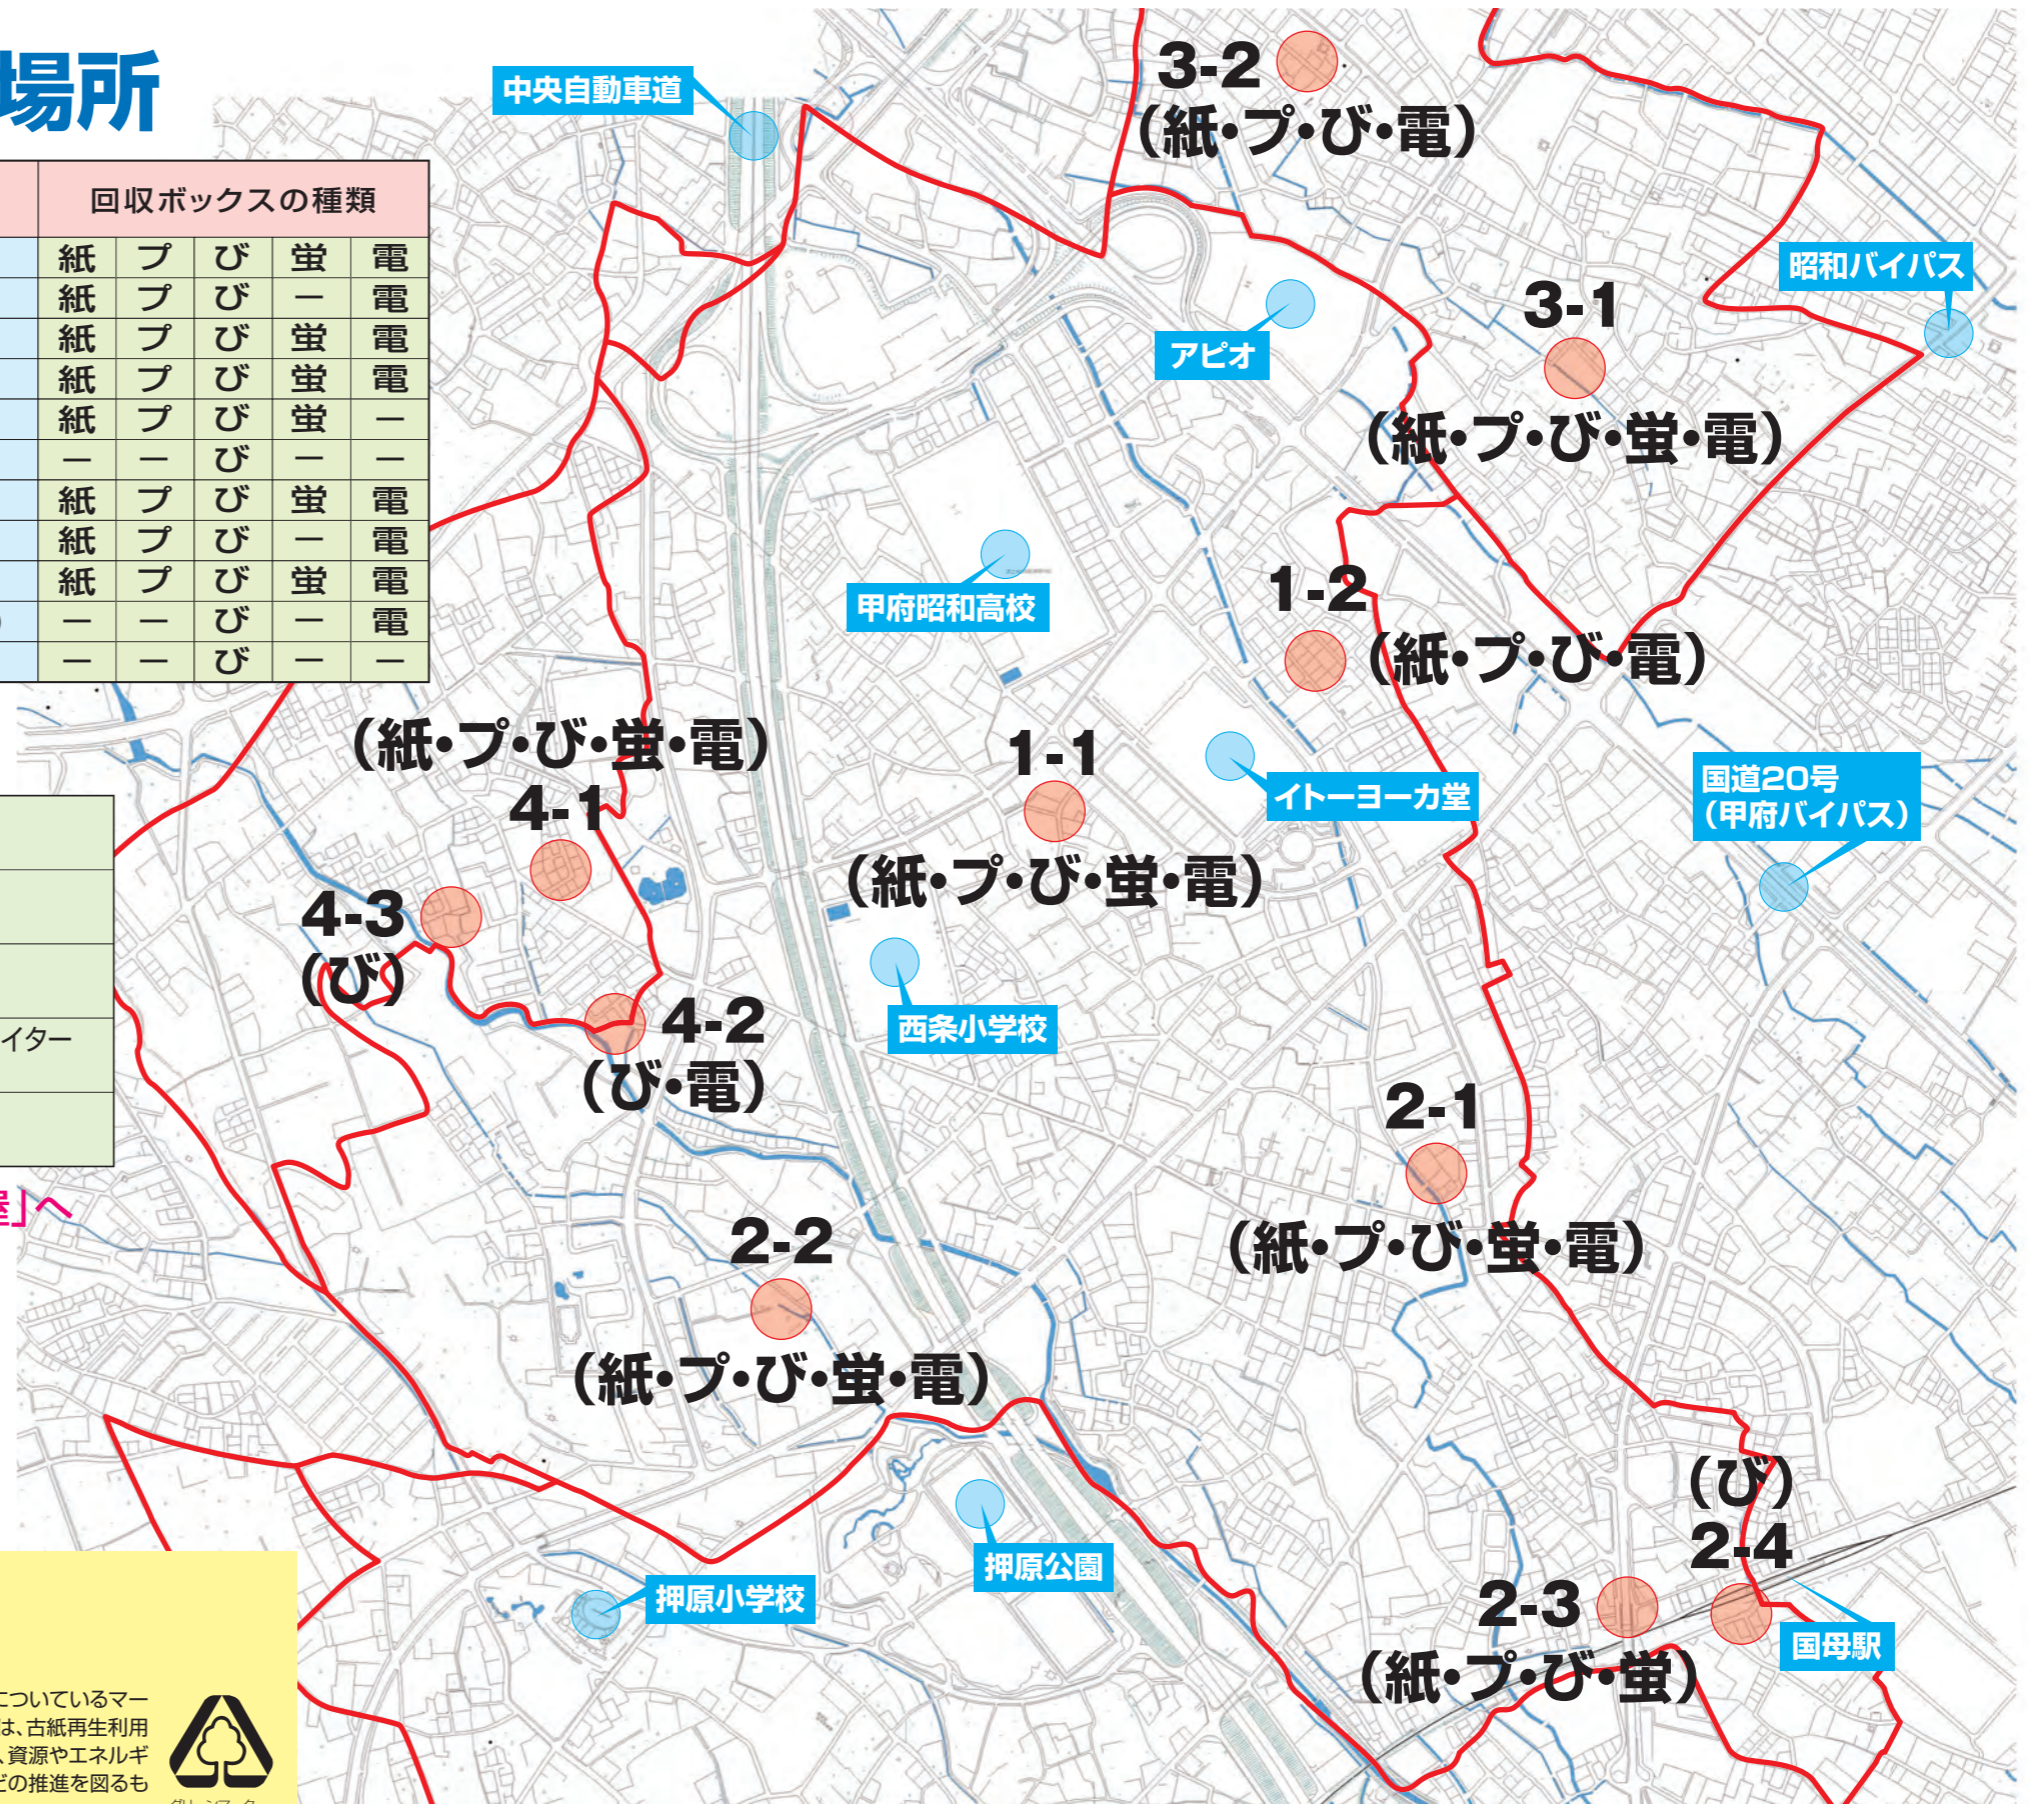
場所

| 回収ボックスの種類 | | | | |
|---|---|---|---|---|
| 紙 | プ | び | 蛍 | 電 |
| 紙 | プ | び | ー | 電 |
| 紙 | プ | び | 蛍 | 電 |
| 紙 | プ | び | 蛍 | 電 |
| 紙 | プ | び | 蛍 | ー |
| ー | ー | び | ー | ー |
| 紙 | プ | び | 蛍 | 電 |
| 紙 | プ | び | ー | 電 |
| 紙 | プ | び | 蛍 | 電 |
| ー | ー | び | ー | 電 |
| ー | ー | び | ー | ー |

イター

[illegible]」へ

中央自動車道

3-2
(紙・プ・び・電)

アピオ

3-1
(紙・プ・び・蛍・電)

昭和バイパス

甲府昭和高校

1-2
(紙・プ・び・電)

(紙・プ・び・蛍・電)
4-1

1-1
(紙・プ・び・蛍・電)

イトーヨーカ堂

国道20号
(甲府バイパス)

4-3
(び)

4-2
(び・電)

西条小学校

2-1
(紙・プ・び・蛍・電)

2-2
(紙・プ・び・蛍・電)

(び)
2-4

2-3
(紙・プ・び・蛍)

国母駅

押原公園

押原小学校

についているマー
は、古紙再生利用
、資源やエネルギ
どの推進を図るも